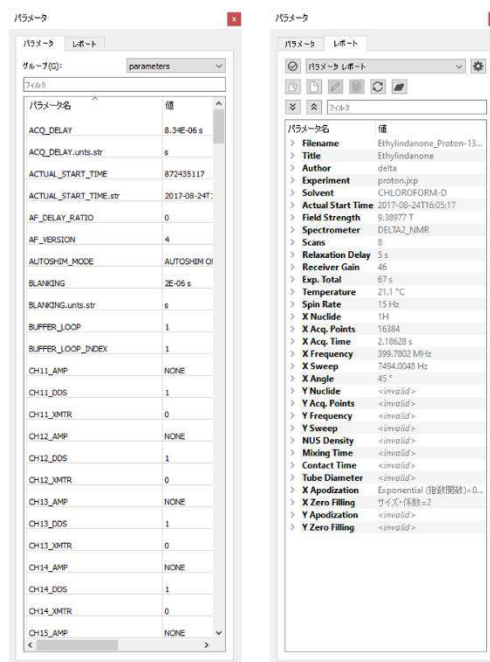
パラメータ

パラメータ　レポート

グループ(G):　parameters

フィルタ

| パラメータ名 | 値 |
|---|---|
| ACQ_DELAY | 8.34E-06 s |
| ACQ_DELAY.units.str | s |
| ACTUAL_START_TIME | 872435117 |
| ACTUAL_START_TIME.str | 2017-08-24T1 |
| AF_DELAY_RATIO | 0 |
| AF_VERSION | 4 |
| AUTOSHIM_MODE | AUTOSHIM OI |
| BLANKING | 2E-06 s |
| BLANKING.units.str | s |
| BUFFER_LOOP | 1 |
| BUFFER_LOOP_INDEX | 1 |
| CH11_AMP | NONE |
| CH11_DDS | 1 |
| CH11_XMTR | 0 |
| CH12_AMP | NONE |
| CH12_DDS | 1 |
| CH12_XMTR | 0 |
| CH13_AMP | NONE |
| CH13_DDS | 1 |
| CH13_XMTR | 0 |
| CH14_AMP | NONE |
| CH14_DDS | 1 |
| CH14_XMTR | 0 |
| CH15_AMP | NONE |

パラメータ

パラメータ　レポート

パラメータ レポート

フィルタ

| パラメータ名 | 値 |
|---|---|
| Filename | Ethylindanone_Proton-13... |
| Title | Ethylindanone |
| Author | delta |
| Experiment | proton.jxp |
| Solvent | CHLOROFORM-D |
| Actual Start Time | 2017-08-24T16:05:17 |
| Field Strength | 9.38977 T |
| Spectrometer | DELTA2_NMR |
| Scans | 8 |
| Relaxation Delay | 5 s |
| Receiver Gain | 46 |
| Exp. Total | 67 s |
| Temperature | 21.1 °C |
| Spin Rate | 15 Hz |
| X Nuclide | 1H |
| X Acq. Points | 16384 |
| X Acq. Time | 2.18628 s |
| X Frequency | 399.7802 MHz |
| X Sweep | 7494.0048 Hz |
| X Angle | 45 ° |
| Y Nuclide | <invalid> |
| Y Acq. Points | <invalid> |
| Y Frequency | <invalid> |
| Y Sweep | <invalid> |
| NUS Density | <invalid> |
| Mixing Time | <invalid> |
| Contact Time | <invalid> |
| Tube Diameter | <invalid> |
| X Apodization | Exponential (指数関数)=0... |
| X Zero Filling | サイズ-係数=2 |
| Y Apodization | <invalid> |
| Y Zero Filling | <invalid> |